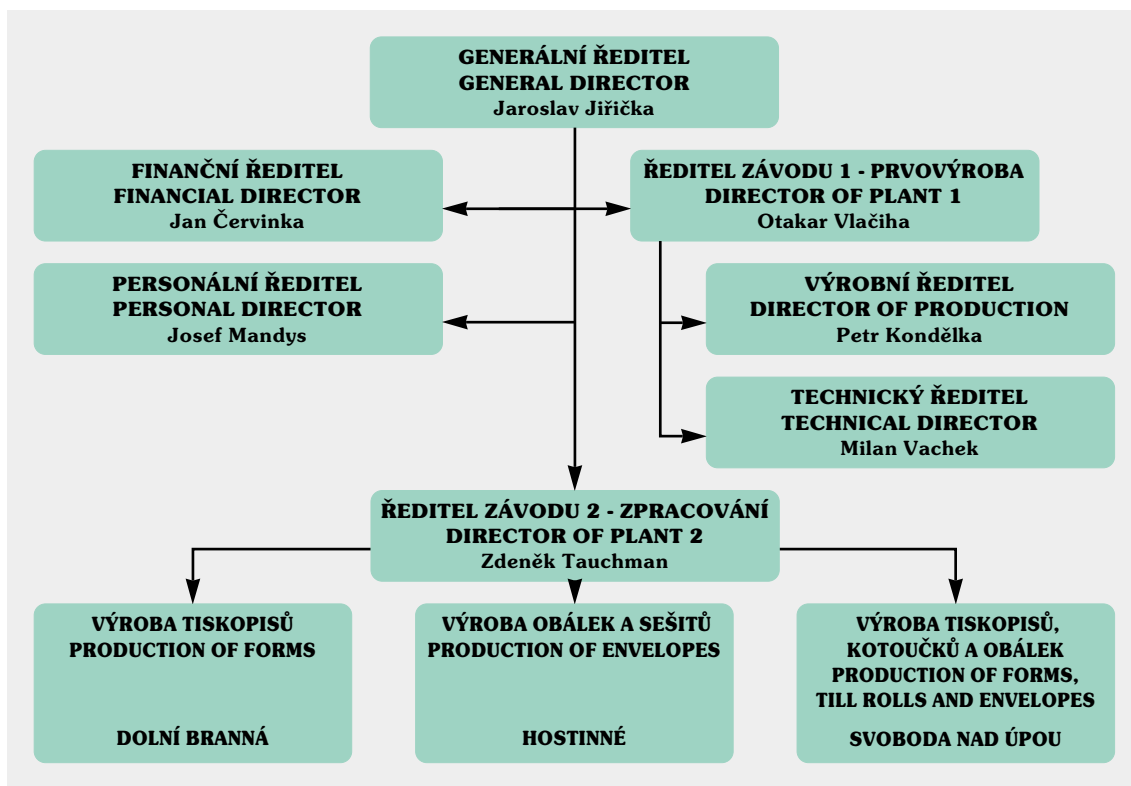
GENERÁLNÍ ŘEDITEL
GENERAL DIRECTOR
Jaroslav Jiřička

FINANČNÍ ŘEDITEL
FINANCIAL DIRECTOR
Jan Červinka

ŘEDITEL ZÁVODU 1 - PRVOVÝROBA
DIRECTOR OF PLANT 1
Otakar Vlačiha

PERSONÁLNÍ ŘEDITEL
PERSONAL DIRECTOR
Josef Mandys

VÝROBNÍ ŘEDITEL
DIRECTOR OF PRODUCTION
Petr Kondělka

TECHNICKÝ ŘEDITEL
TECHNICAL DIRECTOR
Milan Vachek

ŘEDITEL ZÁVODU 2 - ZPRACOVÁNÍ
DIRECTOR OF PLANT 2
Zdeněk Tauchman

VÝROBA TISKOPISŮ
PRODUCTION OF FORMS

DOLNÍ BRANNÁ

VÝROBA OBÁLEK A SEŠITŮ
PRODUCTION OF ENVELOPES

HOSTINNÉ

VÝROBA TISKOPISŮ,
KOTOUČKŮ A OBÁLEK
PRODUCTION OF FORMS,
TILL ROLLS AND ENVELOPES

SVOBODA NAD ÚPOU